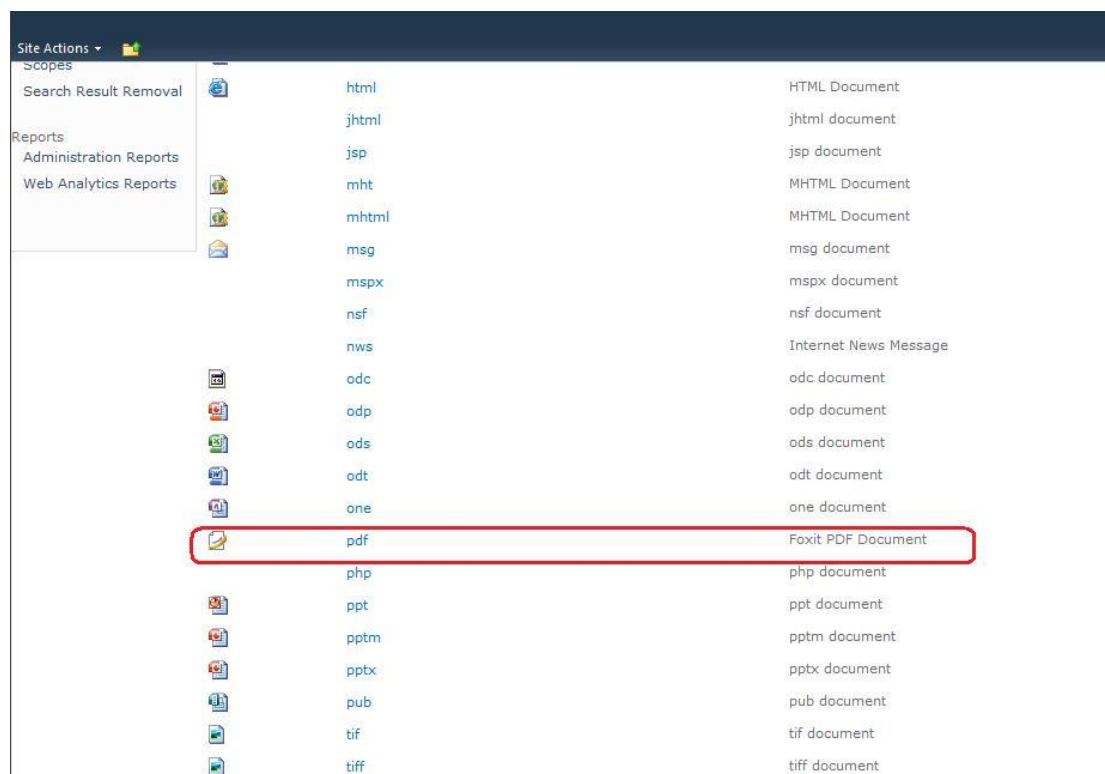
Site Actions ▾

Scopes
Search Result Removal

Reports
Administration Reports
Web Analytics Reports

| | |
|---|---|
| html | HTML Document |
| jhtml | jhtml document |
| jsp | jsp document |
| mht | MHTML Document |
| mhtml | MHTML Document |
| msg | msg document |
| mspx | mspx document |
| nsf | nsf document |
| nws | Internet News Message |
| odc | odc document |
| odp | odp document |
| ods | ods document |
| odt | odt document |
| one | one document |
| pdf | Foxit PDF Document |
| php | php document |
| ppt | ppt document |
| pptm | pptm document |
| pptx | pptx document |
| pub | pub document |
| tif | tif document |
| tiff | tiff document |